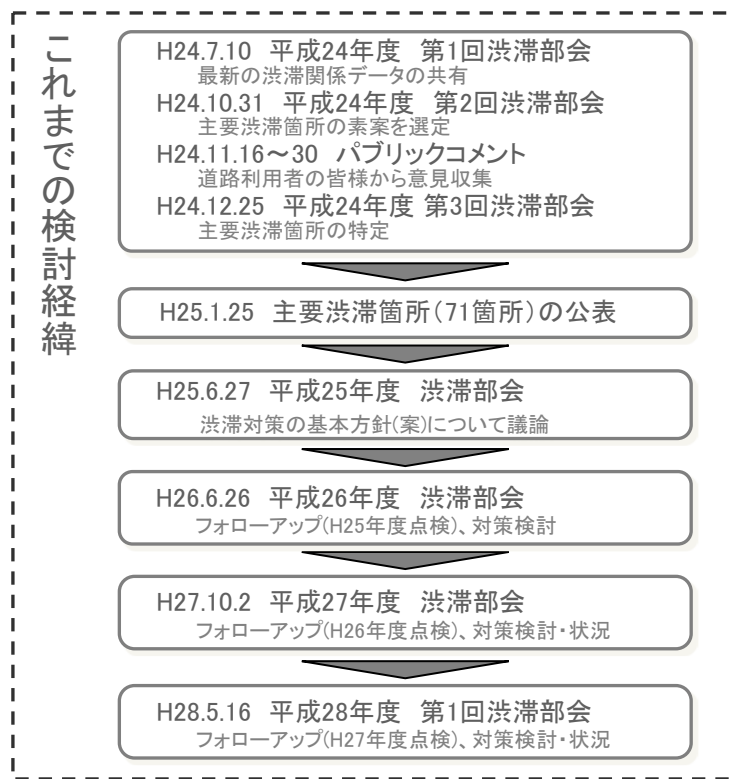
これまでの検討経緯

H24.7.10 平成24年度 第1回渋滞部会
最新の渋滞関係データの共有
H24.10.31 平成24年度 第2回渋滞部会
主要渋滞箇所の素案を選定
H24.11.16～30 パブリックコメント
道路利用者の皆様から意見収集
H24.12.25 平成24年度 第3回渋滞部会
主要渋滞箇所の特定

H25.1.25 主要渋滞箇所(71箇所)の公表

H25.6.27 平成25年度 渋滞部会
渋滞対策の基本方針(案)について議論

H26.6.26 平成26年度 渋滞部会
フォローアップ(H25年度点検)、対策検討

H27.10.2 平成27年度 渋滞部会
フォローアップ(H26年度点検)、対策検討・状況

H28.5.16 平成28年度 第1回渋滞部会
フォローアップ(H27年度点検)、対策検討・状況